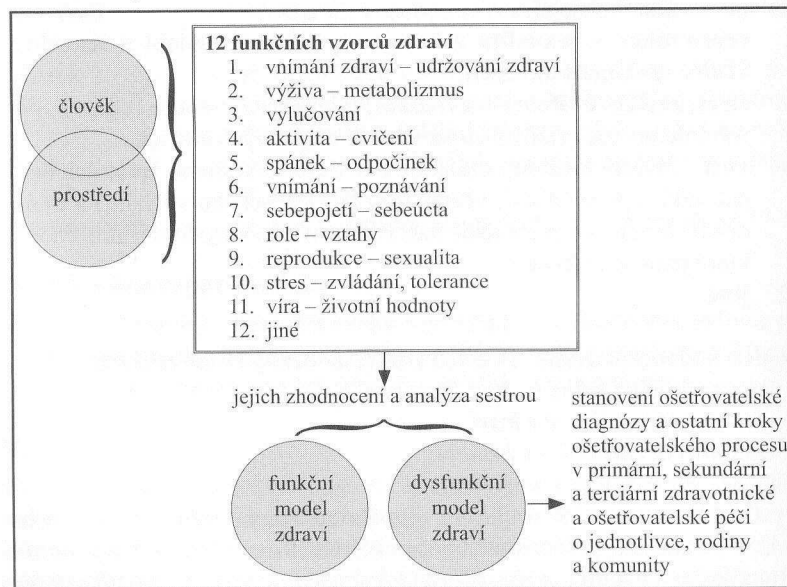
člověk

prostředí

**12 funkčních vzorců zdraví**
1. vnímání zdraví – udržování zdraví
2. výživa – metabolizmus
3. vylučování
4. aktivita – cvičení
5. spánek – odpočinek
6. vnímání – poznávání
7. sebepojetí – sebeúcta
8. role – vztahy
9. reprodukce – sexualita
10. stres – zvládání, tolerance
11. víra – životní hodnoty
12. jiné

jejich zhodnocení a analýza sestrou

funkční model zdraví

dysfunkční model zdraví

stanovení ošetřovatelské diagnózy a ostatní kroky ošetřovatelského procesu v primární, sekundární a terciární zdravotnické a ošetřovatelské péči o jednotlivce, rodiny a komunity